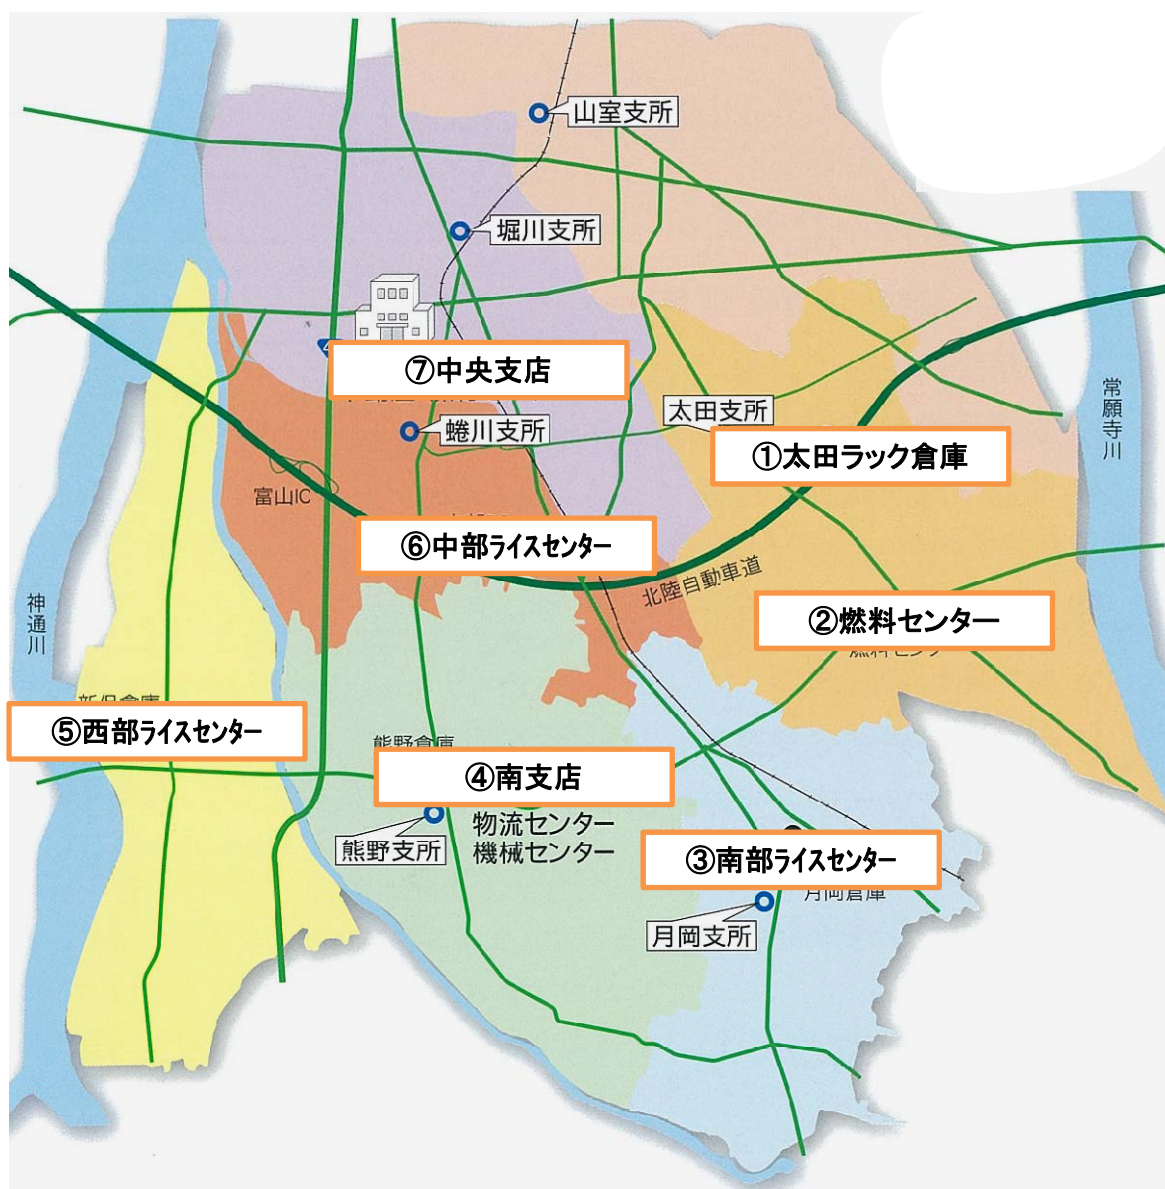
山室支所

堀川支所

⑦中央支店

太田支所

蜷川支所

①太田ラック倉庫

常願寺川

富山IC

⑥中部ライスセンター

北陸自動車道

②燃料センター

神通川

⑤西部ライスセンター

④南支店

物流センター
機械センター

熊野支所

③南部ライスセンター

月岡支所